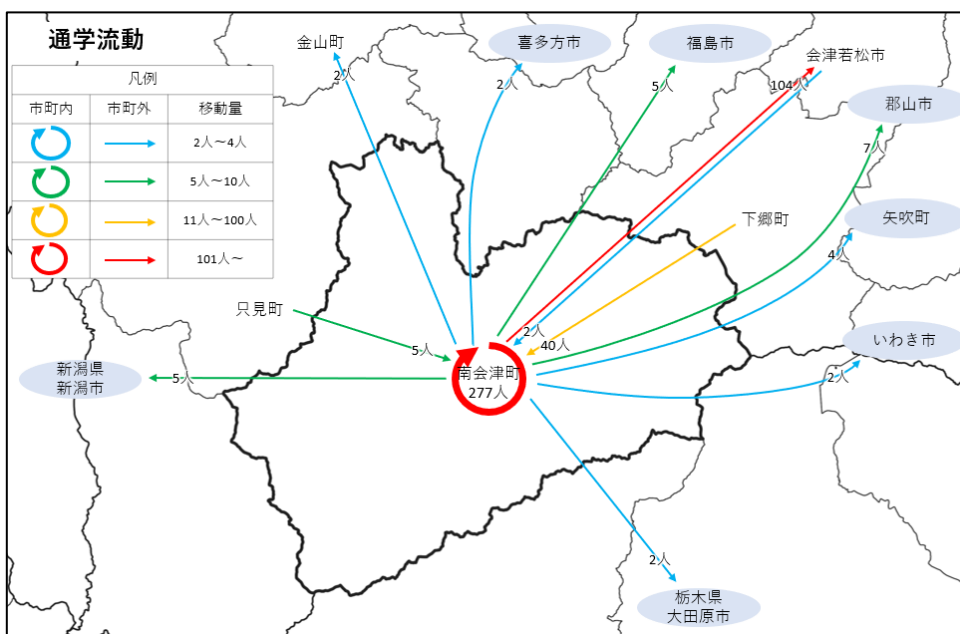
通学流動

凡例

| 市町内 | 市町外 | 移動量 |
|---|---|---|
| | | 2人～4人 |
| | | 5人～10人 |
| | | 11人～100人 |
| | | 101人～ |

金山町
2人
喜多方市
2人
福島市
5人
会津若松市
104人
2人
郡山市
7人
下郷町
40人
矢吹町
4人
只見町
5人
いわき市
2人
新潟県
新潟市
5人
南会津町
277人
2人
栃木県
大田原市